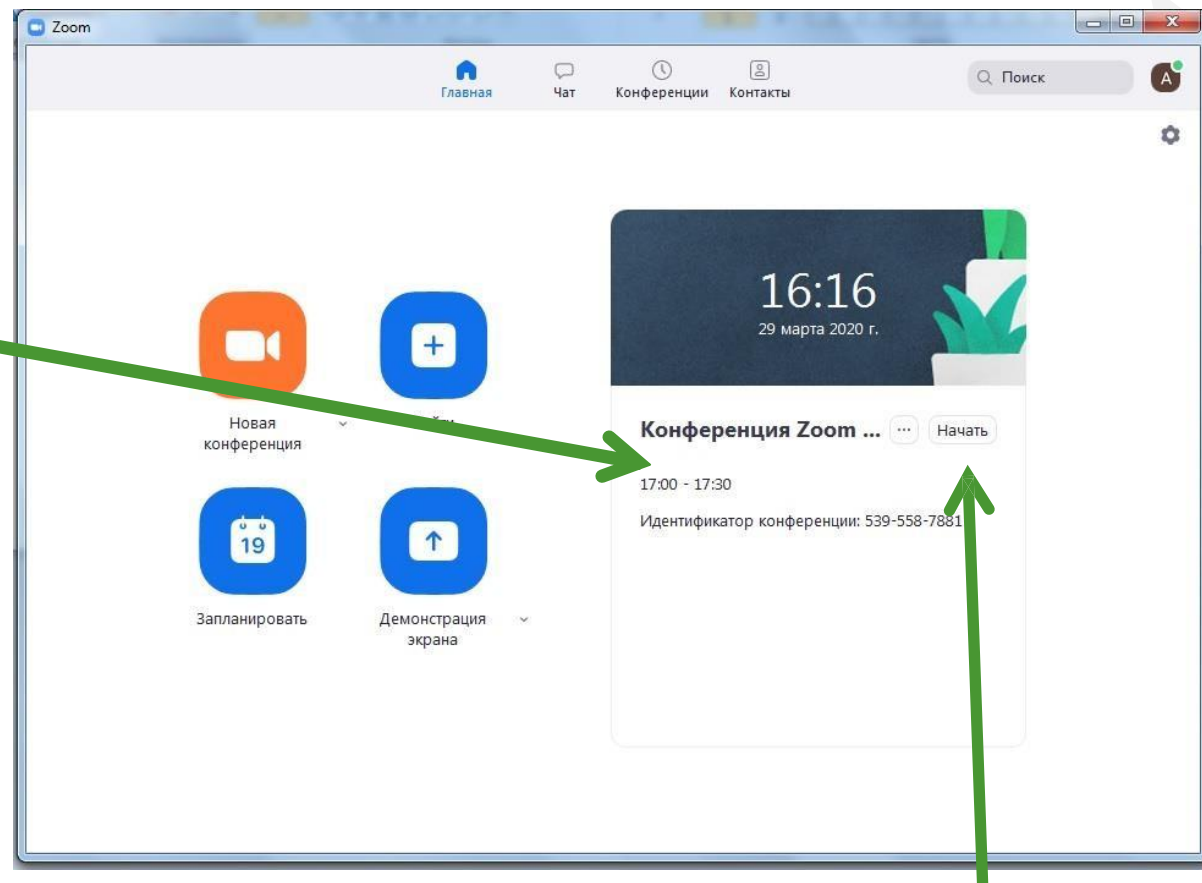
Zoom

Главная
Чат
Конференции
Контакты
Поиск
A

16:16
29 марта 2020 г.

Новая конференция
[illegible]

19

Запланировать
Демонстрация экрана

Конференция Zoom ...
···
Начать

17:00 - 17:30

Идентификатор конференции: 539-558-7881